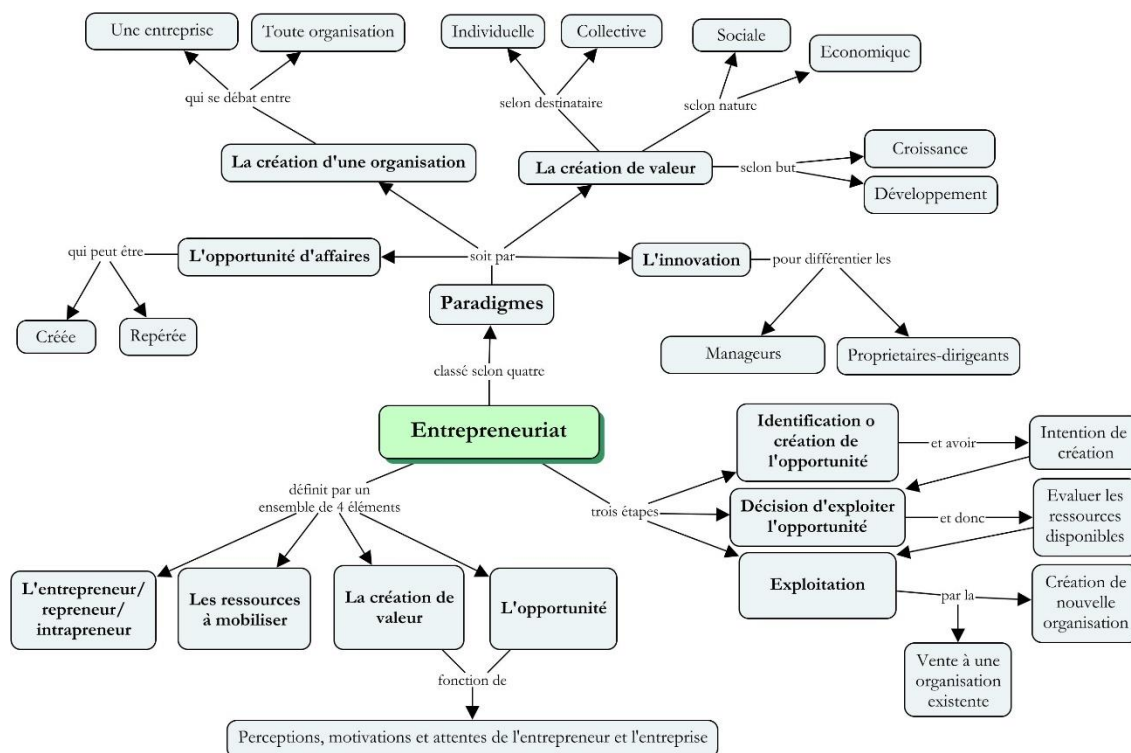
Une entreprise

Toute organisation

qui se débat entre

La création d'une organisation

Individuelle

Collective

selon destinataire

Sociale

Economique

selon nature

La création de valeur

selon but

Croissance

Développement

qui peut être

L'opportunité d'affaires

soit par

L'innovation

pour différentier les

Créée

Repérée

Paradigmes

Managers

Proprietaires-dirigeants

classé selon quatre

Entrepreneuriat

Identification o création de l'opportunité

et avoir

Intention de création

définit par un ensemble de 4 éléments

trois étapes

Décision d'exploiter l'opportunité

et donc

Evaluer les ressources disponibles

Exploitation

par la

Création de nouvelle organisation

Vente à une organisation existente

L'entrepreneur/ repreneur/ intrapreneur

Les ressources à mobiliser

La création de valeur

L'opportunité

fonction de

Perceptions, motivations et attentes de l'entrepreneur et l'entreprise